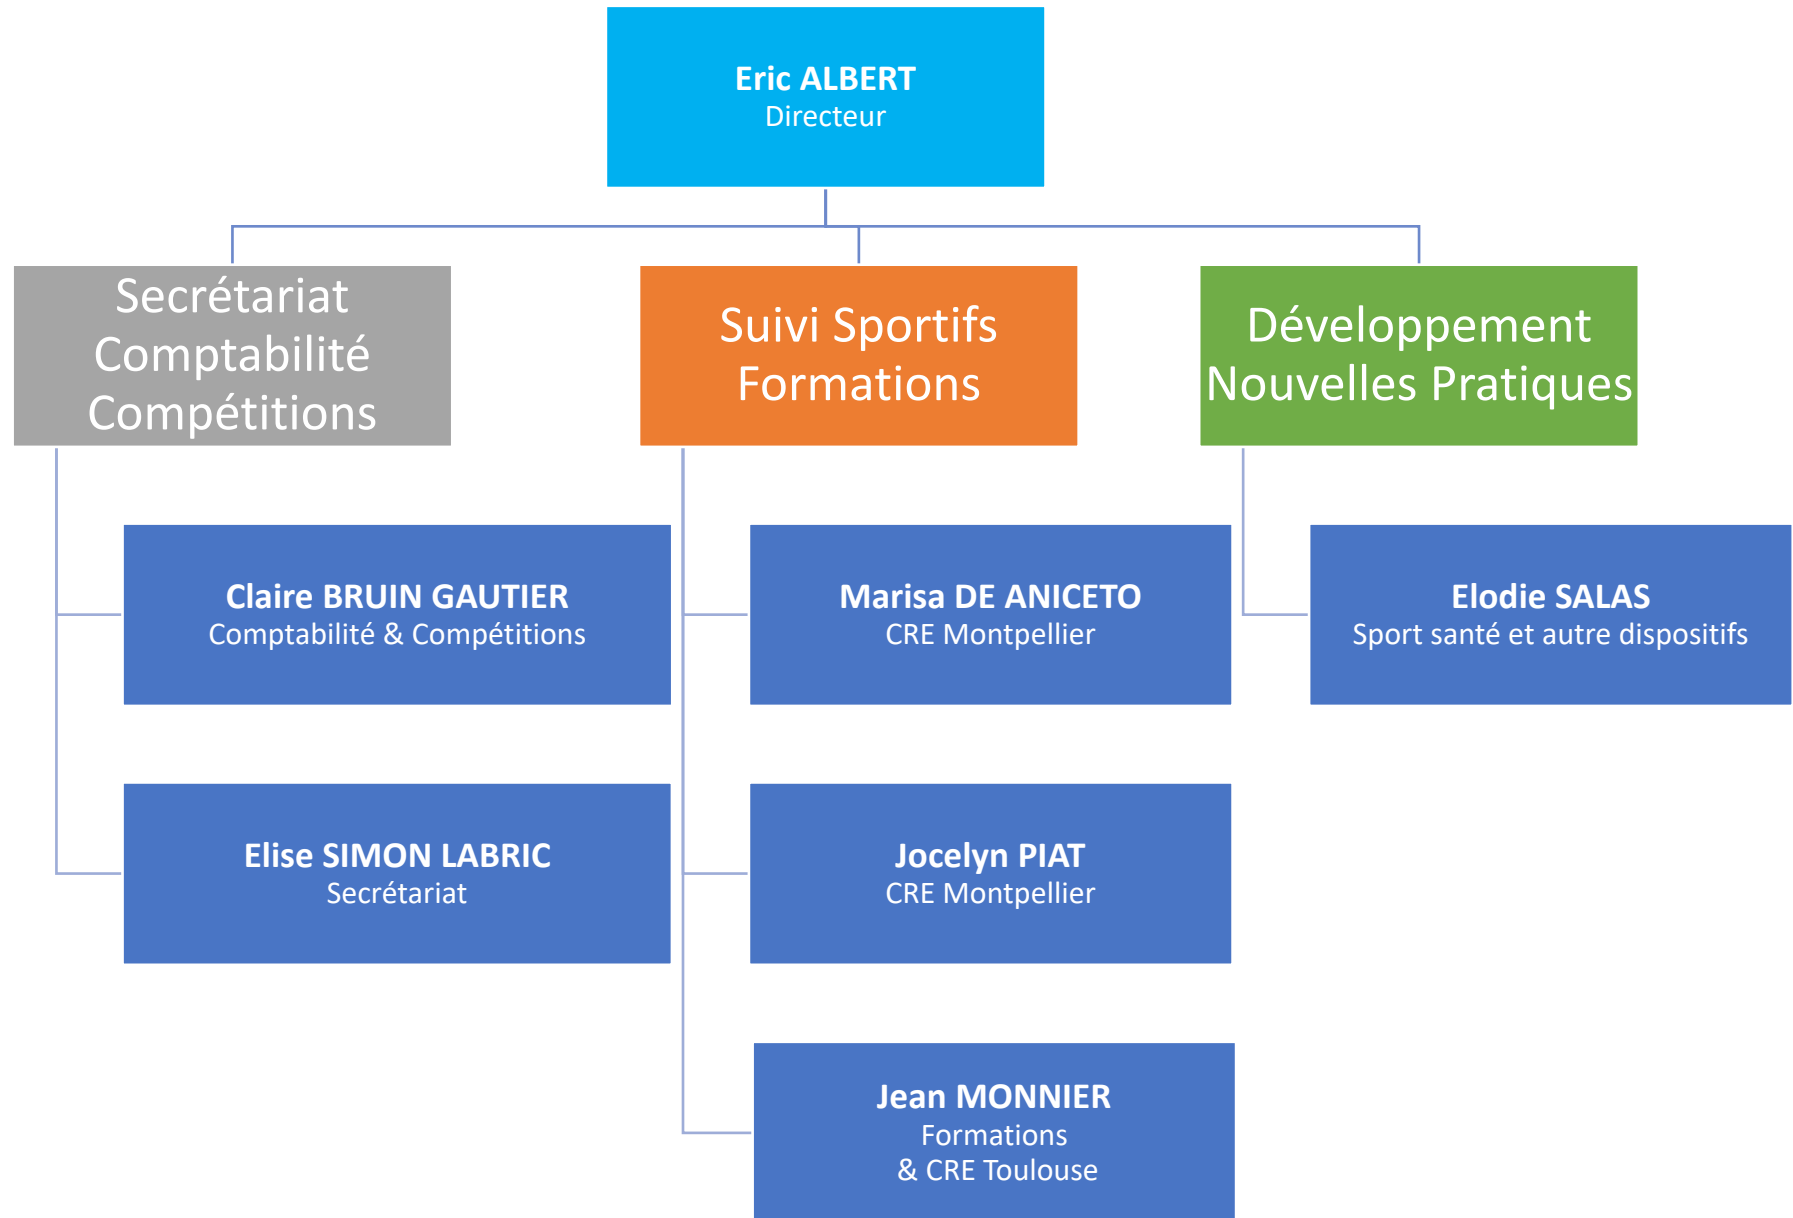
Eric ALBERT
Directeur

Secrétariat
Comptabilité
Compétitions

Suivi Sportifs
Formations

Développement
Nouvelles Pratiques

Claire BRUIN GAUTIER
Comptabilité & Compétitions

Elise SIMON LABRIC
Secrétariat

Marisa DE ANICETO
CRE Montpellier

Jocelyn PIAT
CRE Montpellier

Jean MONNIER
Formations
& CRE Toulouse

Elodie SALAS
Sport santé et autre dispositifs